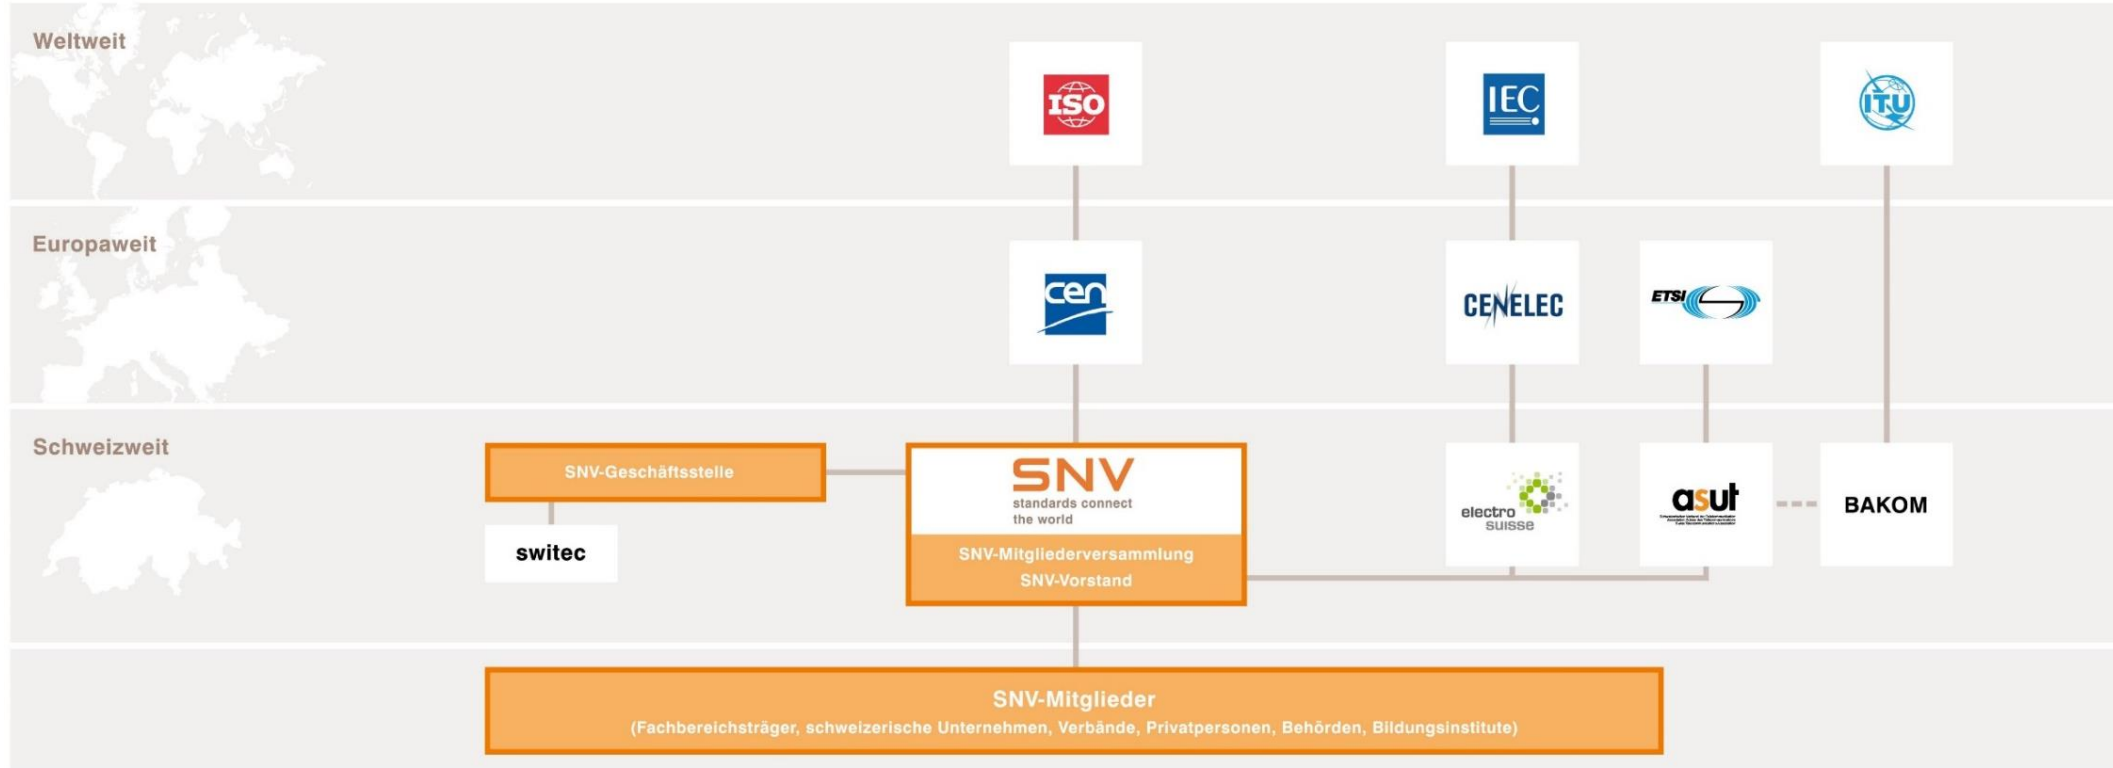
Weltweit

ISO

IEC

ITU

Europaweit

cen

CENELEC

ETSI

Schweizweit

SNV-Geschäftsstelle

switec

SNV
standards connect the world

SNV-Mitgliederversammlung
SNV-Vorstand

electro suisse

asut

BAKOM

SNV-Mitglieder
(Fachbereichsträger, schweizerische Unternehmen, Verbände, Privatpersonen, Behörden, Bildungsinstitute)